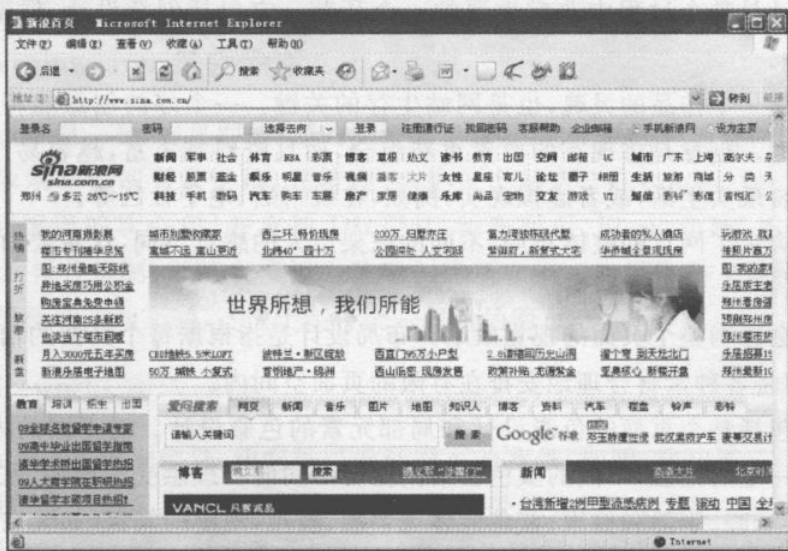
新浪首页 - Microsoft Internet Explorer

文件(F) 编辑(E) 查看(V) 收藏(A) 工具(T) 帮助(H)

后退 搜索 收藏夹

地址(D) http://www.sina.com.cn/ 转到 链接

登录名 密码 选择去向 登录 注册通行证 找回密码 本服帮助 企业邮箱 手机新浪网 设为主页

sina新浪网 sina.com.cn

郑州 多云 26℃~15℃

新闻 军事 社会 体育 NBA 彩票 博客 草根 校友 读书 教育 出国 空间 邮箱 UC 城市 广东 上海 高尔夫
财经 股票 基金 娱乐 明星 音乐 视频 播客 大片 女性 星座 育儿 论坛 圈子 相册 生活 旅游 商城 分类
科技 手机 数码 汽车 购车 车险 房产 家居 健康 乐库 尚品 宠物 交友 游戏 iT 賀信 彩铃 星座 音悦汇

热线 打折 新房 租售

我的河南购房网 城市别墅内藏家 西二环 特价现房 200万 挂靠不压 富力河谈明城现房 成功者的私人酒店 玩家说
枣节专刊精华显著 高城不远 嵩山更近 北纬40° 四十万 公园绿地 人文河畔 紫荆郡, 新复式大宅 华侨城全景现楼展 佳期百日
图: 郑州金融天际线 郑州老家
房地买房方向公积金 世界所想，我们所能 房展主屋
购房宝典免费申领 郑州楼盘
关注河南房博会 预测所楼盘
也谈当下楼市困境 郑州楼市
月入3000元五年买房 CBD精装5.5米LOFT 波特兰·新区域 西直门65万小户型 2.6折精品房山海 漫个弯 到天龙北门 牛屯超越
新港开辟电子地图 50万 城铁 小复式 首创地产·锦洲 西山低密 现房发售 政策补贴 尤诱优惠 里奥核心 新概开盘 郑州最新

教育 培训 招生 出国
09全球名校留学生博览
09高中毕业出国留学指南
读免学费出国留学的招
09人大是学习在职研热招
读免留学生取得目前热招

爱问搜索 网页 新闻 音乐 图片 地图 知识人 博客 资料 汽车 酷盘 铃声 影特

请输入关键词 搜 索 Google 搜索

博客 搜索 精彩

VANCL 凡客诚品

新闻 北京时

·台湾新增2例甲型流感病例 专题 滚动 中国

Internet